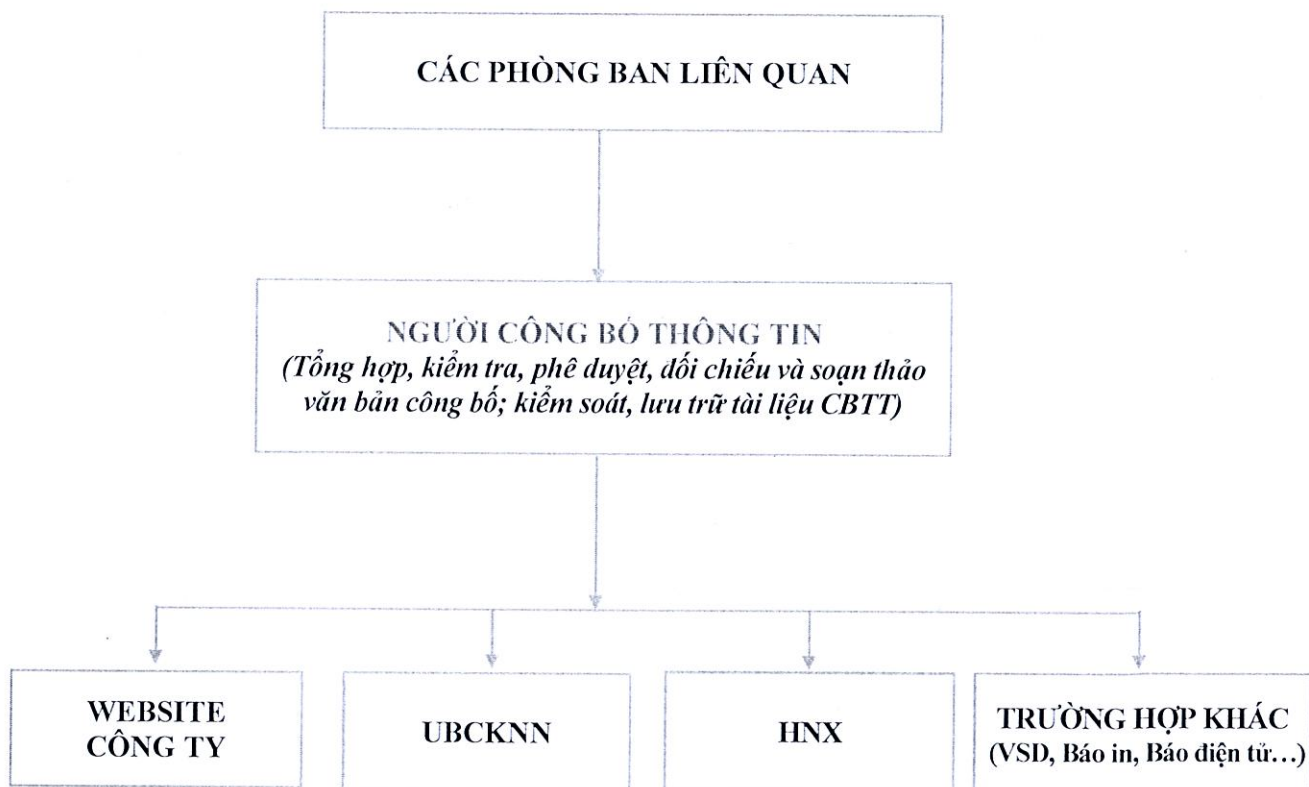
CÁC PHÒNG BAN LIÊN QUAN

NGƯỜI CÔNG BỐ THÔNG TIN
(Tổng hợp, kiểm tra, phê duyệt, đối chiếu và soạn thảo văn bản công bố; kiểm soát, lưu trữ tài liệu CBTT)

WEBSITE CÔNG TY

UBCKNN

HNX

TRƯỜNG HỢP KHÁC
(VSD, Báo in, Báo điện tử…)